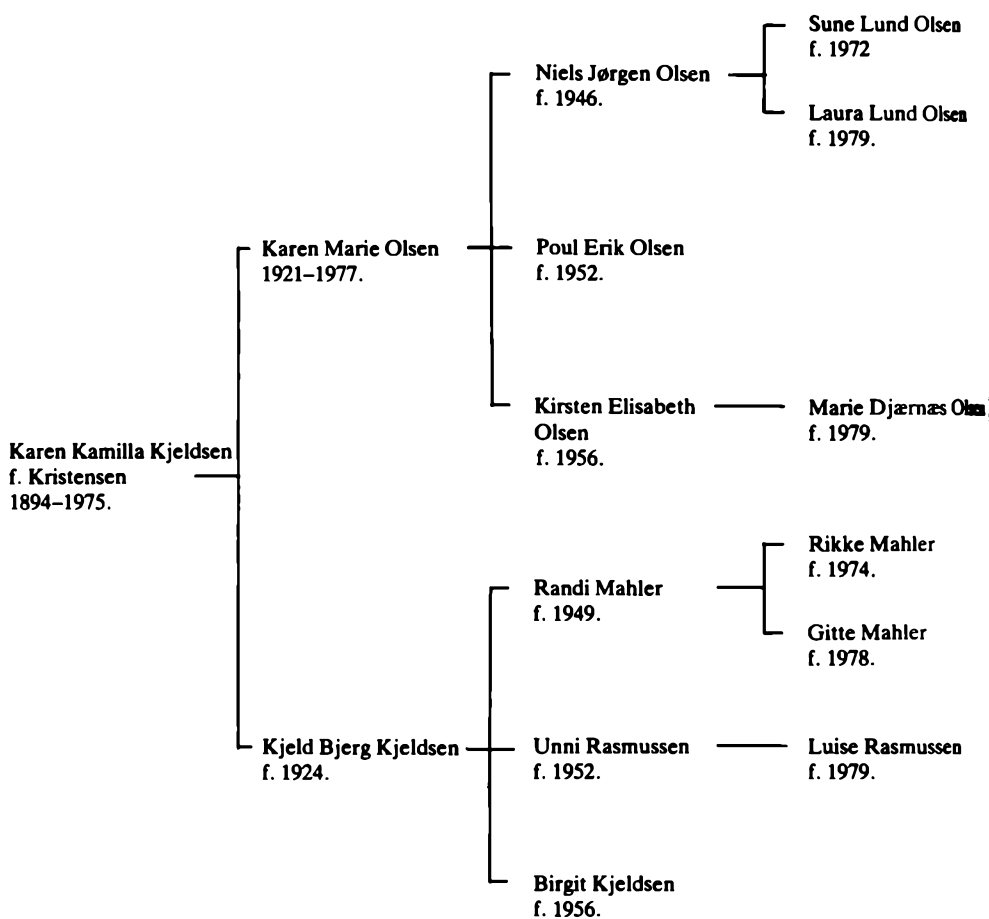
Karen Kamilla Kjeldsen
f. Kristensen
1894–1975.

Karen Marie Olsen
1921–1977.

Niels Jørgen Olsen
f. 1946.

Sune Lund Olsen
f. 1972

Laura Lund Olsen
f. 1979.

Poul Erik Olsen
f. 1952.

Kirsten Elisabeth Olsen
f. 1956.

Marie Djærnæs Ols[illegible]
f. 1979.

Kjeld Bjerg Kjeldsen
f. 1924.

Randi Mahler
f. 1949.

Rikke Mahler
f. 1974.

Gitte Mahler
f. 1978.

Unni Rasmussen
f. 1952.

Luise Rasmussen
f. 1979.

Birgit Kjeldsen
f. 1956.